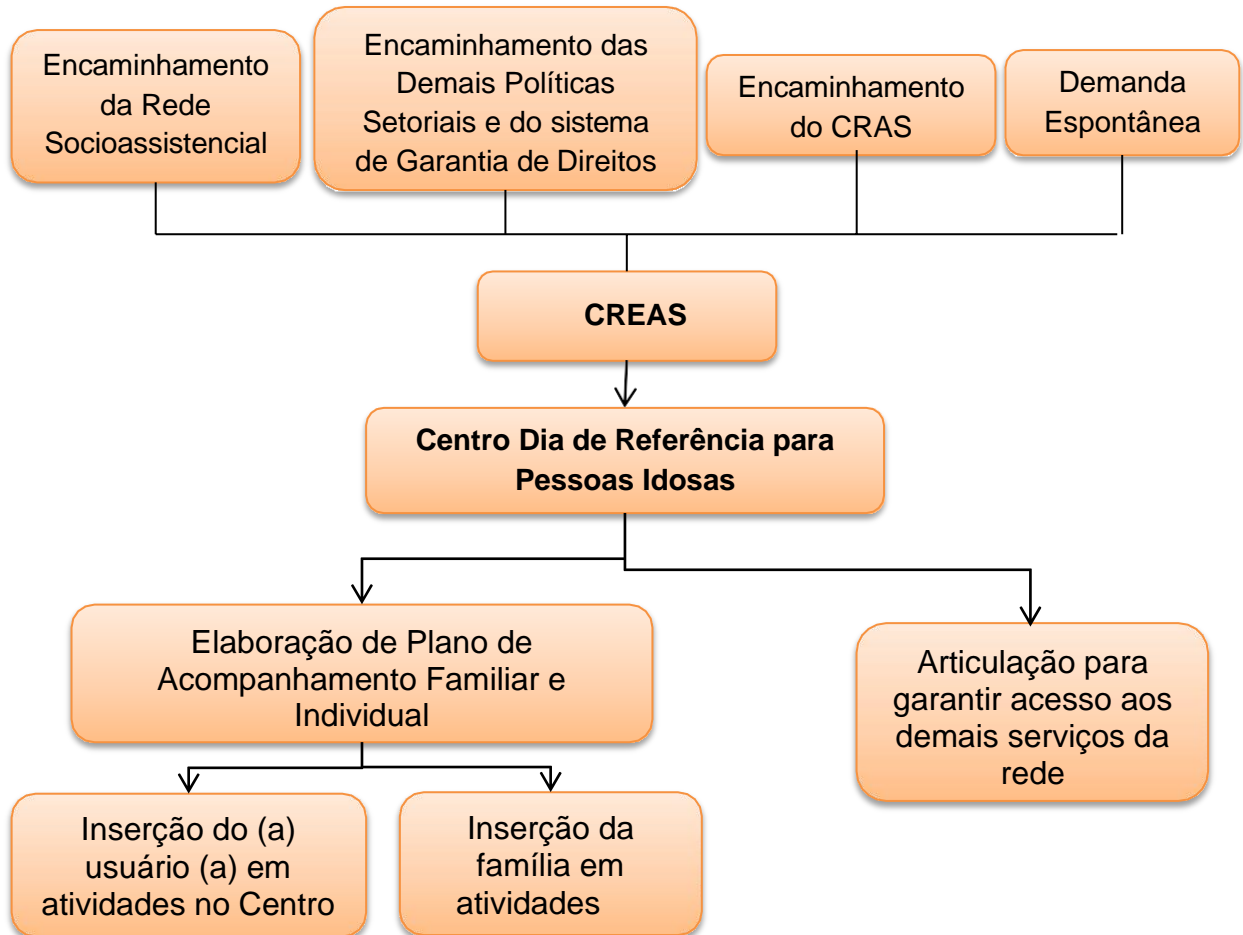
Encaminhamento da Rede Socioassistencial

Encaminhamento das Demais Políticas Setoriais e do sistema de Garantia de Direitos

Encaminhamento do CRAS

Demanda Espontânea

CREAS

Centro Dia de Referência para Pessoas Idosas

Elaboração de Plano de Acompanhamento Familiar e Individual

Articulação para garantir acesso aos demais serviços da rede

Inserção do (a) usuário (a) em atividades no Centro

Inserção da família em atividades